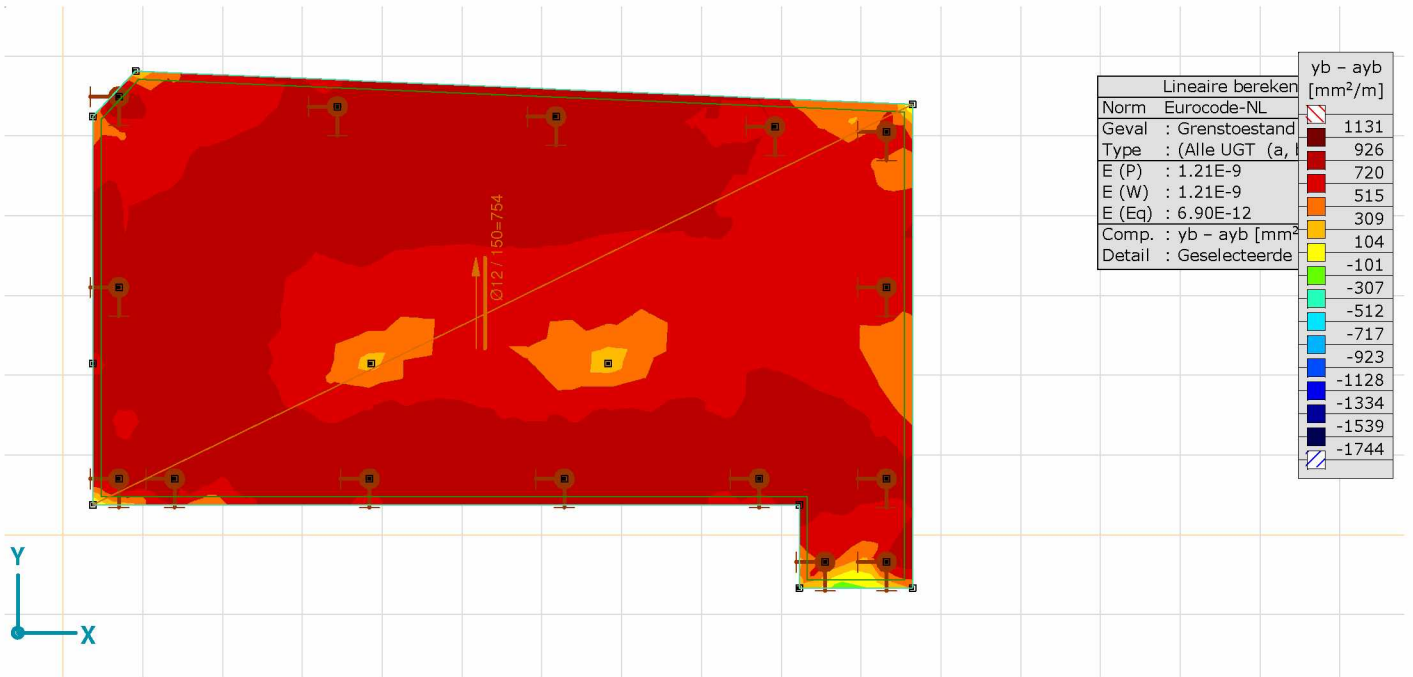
Ø12 / 150=754

Lineaire bereken
Norm Eurocode-NL
Geval : Grenstoestand
Type : (Alle UGT (a, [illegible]
E (P) : 1.21E-9
E (W) : 1.21E-9
E (Eq) : 6.90E-12
Comp. : yb – ayb [mm²
Detail : Geselecteerde

yb – ayb
[mm²/m]
1131
926
720
515
309
104
-101
-307
-512
-717
-923
-1128
-1334
-1539
-1744

Y
X